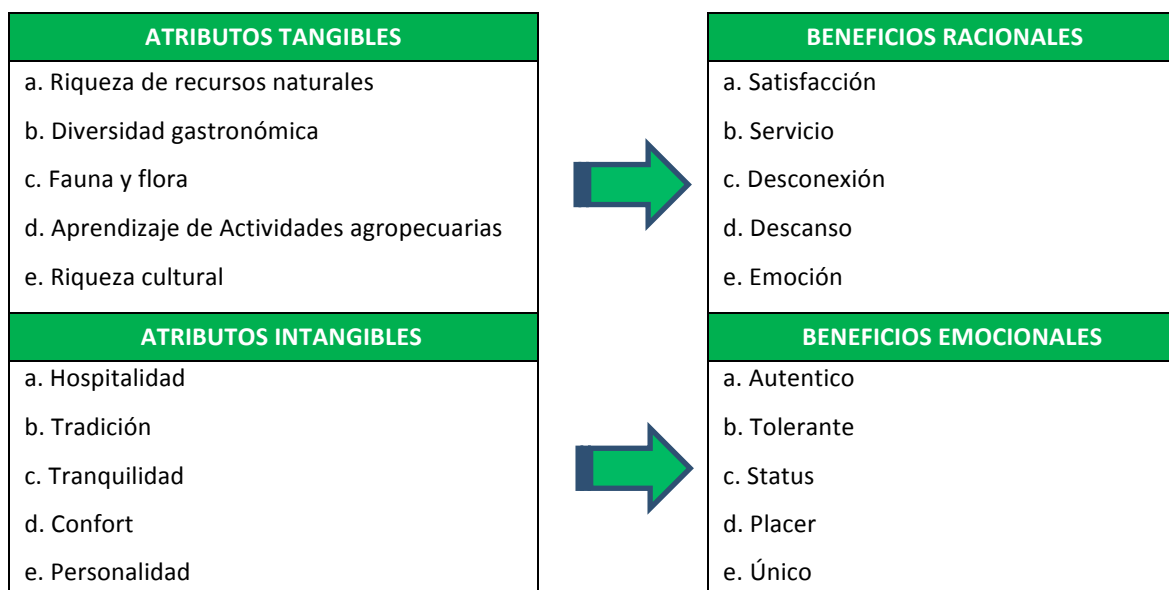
| ATRIBUTOS TANGIBLES |
|---|
| a. Riqueza de recursos naturales |
| b. Diversidad gastronómica |
| c. Fauna y flora |
| d. Aprendizaje de Actividades agropecuarias |
| e. Riqueza cultural |

| BENEFICIOS RACIONALES |
|---|
| a. Satisfacción |
| b. Servicio |
| c. Desconexión |
| d. Descanso |
| e. Emoción |

| ATRIBUTOS INTANGIBLES |
|---|
| a. Hospitalidad |
| b. Tradición |
| c. Tranquilidad |
| d. Confort |
| e. Personalidad |

| BENEFICIOS EMOCIONALES |
|---|
| a. Autentico |
| b. Tolerante |
| c. Status |
| d. Placer |
| e. Único |